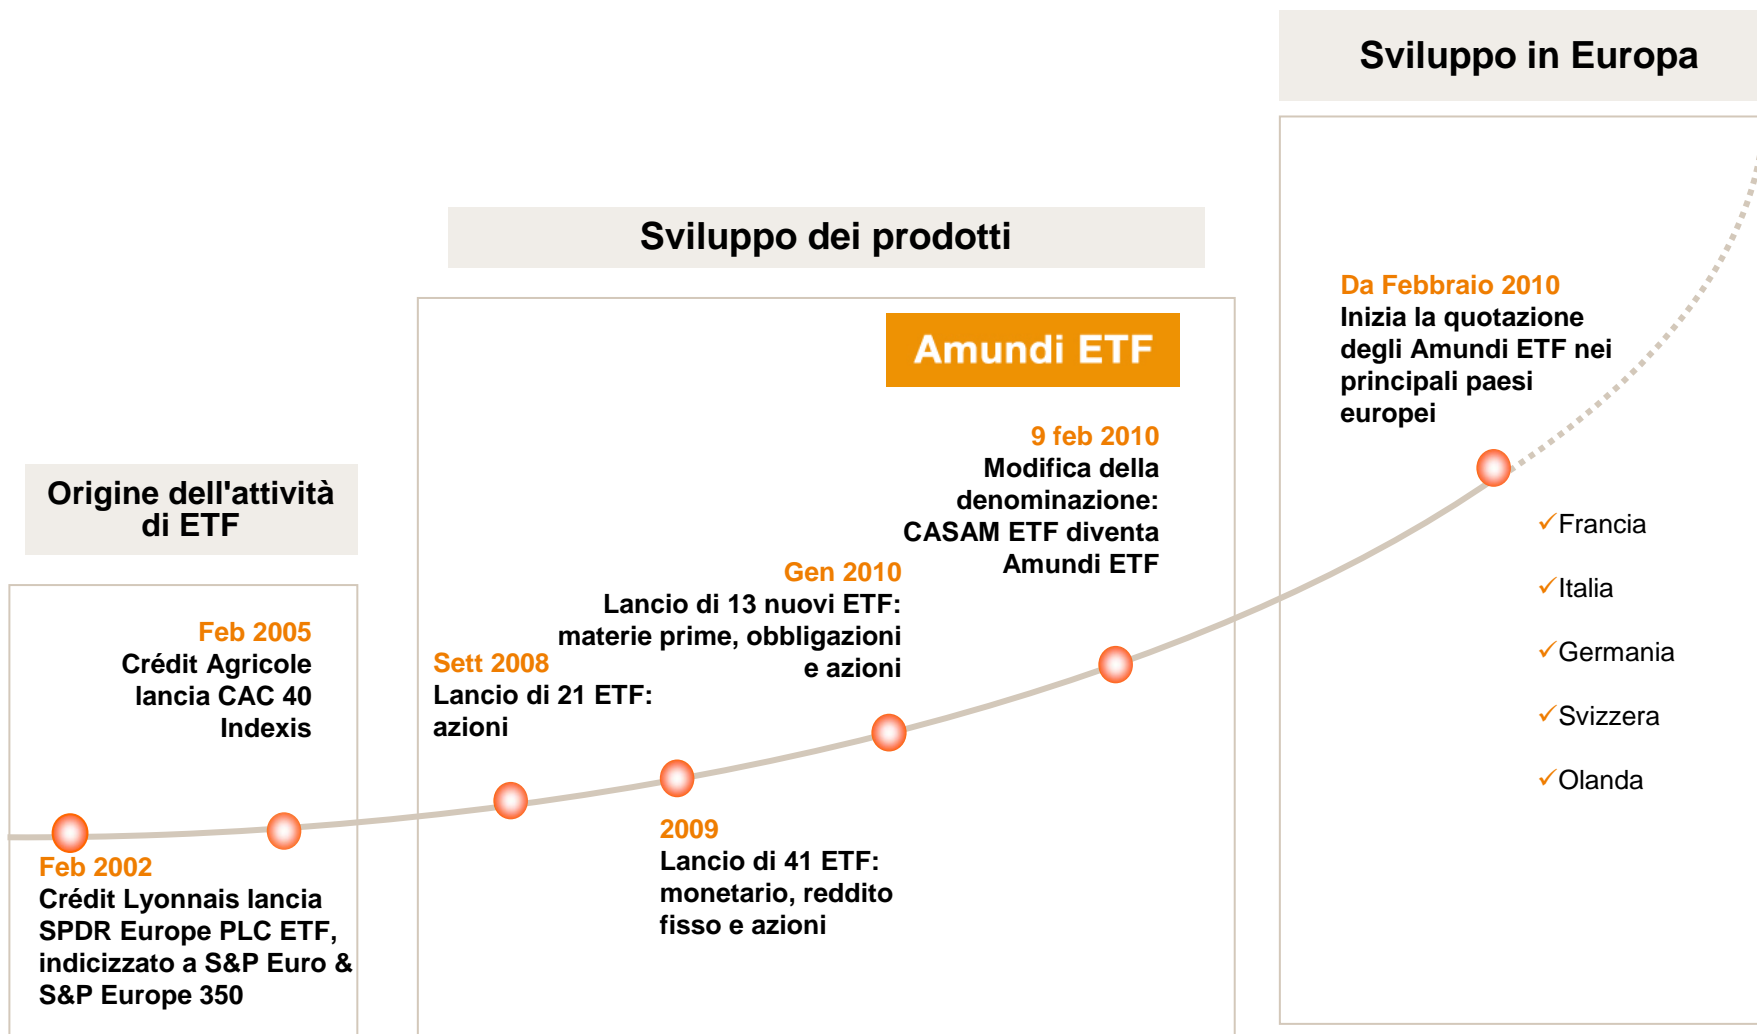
Sviluppo in Europa

Sviluppo dei prodotti

Amundi ETF

Origine dell'attività di ETF

Feb 2005
Crédit Agricole lancia CAC 40 Indexis

Feb 2002
Crédit Lyonnais lancia SPDR Europe PLC ETF, indicizzato a S&P Euro & S&P Europe 350

Sett 2008
Lancio di 21 ETF: azioni

2009
Lancio di 41 ETF: monetario, reddito fisso e azioni

Gen 2010
Lancio di 13 nuovi ETF: materie prime, obbligazioni e azioni

9 feb 2010
Modifica della denominazione: CASAM ETF diventa Amundi ETF

Da Febbraio 2010
Inizia la quotazione degli Amundi ETF nei principali paesi europei

✓Francia

✓Italia

✓Germania

✓Svizzera

✓Olanda